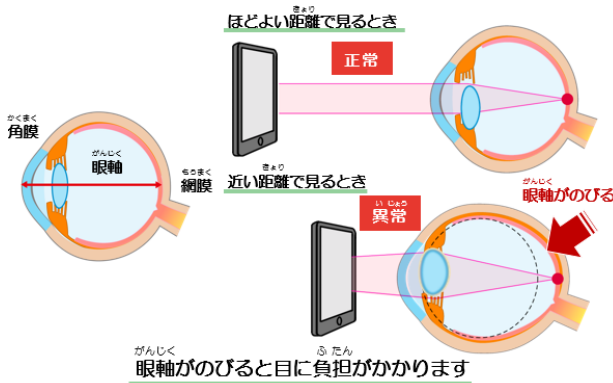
ほどよい距離(きょり)で見るとき

正常

角膜(かくまく)

眼軸(がんじく)

網膜(もうまく)

近い距離(きょり)で見るとき

異常(いじょう)

眼軸(がんじく)がのびる

眼軸(がんじく)がのびると目に負担(ふたん)がかかります